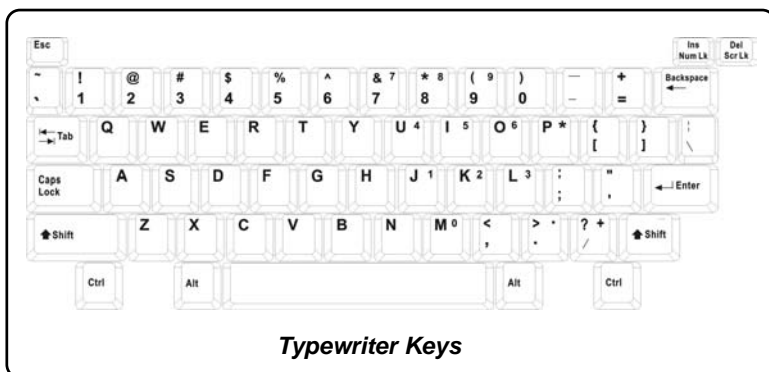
Esc

Ins Num Lk

Del Scr Lk

~ ` ! 1 @ 2 # 3 $ 4 % 5 ^ 6 & 7 7 * 8 8 ( 9 9 ) 0 — – + = Backspace

Tab Q W E R T Y U 4 I 5 O 6 P * { [ } ] | \

Caps Lock A S D F G H J 1 K 2 L 3 : ; " ' Enter

Shift Z X C V B N M 0 < , > . . ? + / Shift

Ctrl Alt Alt Ctrl

Typewriter Keys